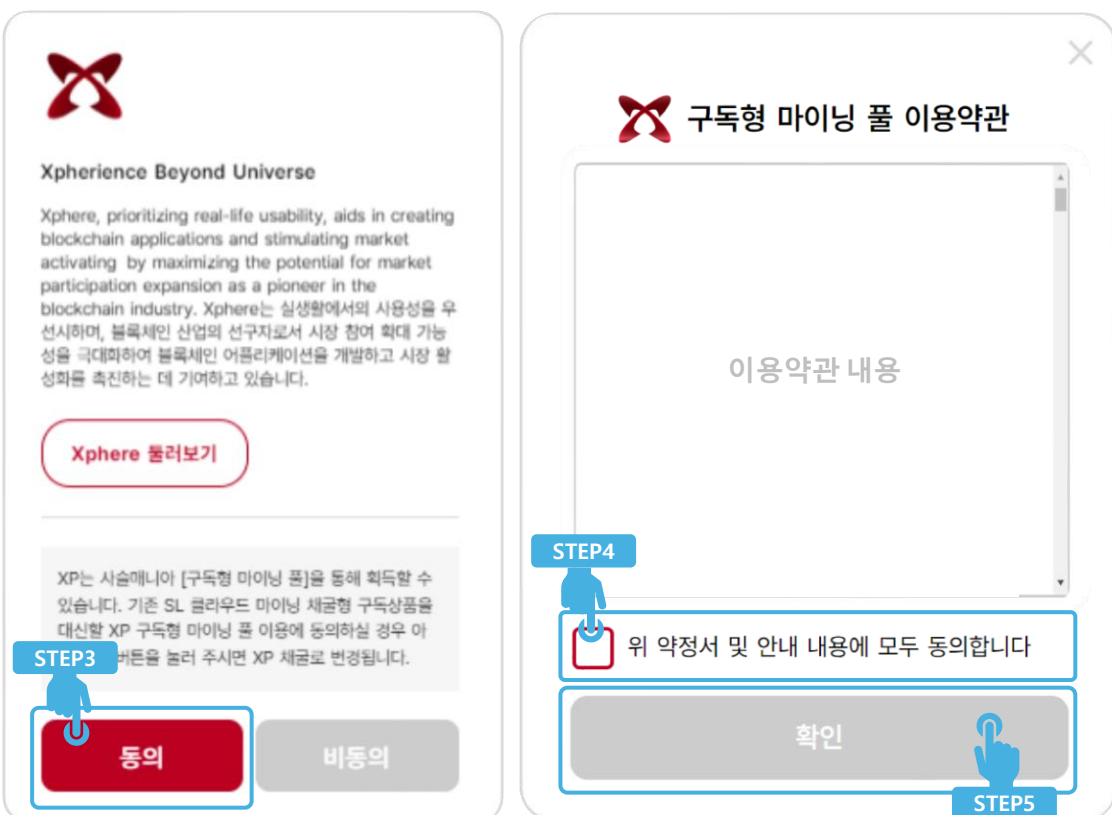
Xpherience Beyond Universe

Xphere, prioritizing real-life usability, aids in creating blockchain applications and stimulating market activating by maximizing the potential for market participation expansion as a pioneer in the blockchain industry. Xphere는 실생활에서의 사용성을 우선시하며, 블록체인 산업의 선구자로서 시장 참여 확대 가능성을 극대화하여 블록체인 어플리케이션을 개발하고 시장 활성화를 촉진하는 데 기여하고 있습니다.

Xphere 둘러보기

XP는 사슬매니아 [구독형 마이닝 풀]을 통해 획득할 수 있습니다. 기존 SL 클리우드 마이닝 채굴형 구독상품을 대신할 XP 구독형 마이닝 풀 이용에 동의하실 경우 아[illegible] 버튼을 눌러 주시면 XP 채굴로 변경됩니다.

STEP3

동의

비동의

구독형 마이닝 풀 이용약관

이용약관 내용

STEP4

위 약정서 및 안내 내용에 모두 동의합니다

확인

STEP5